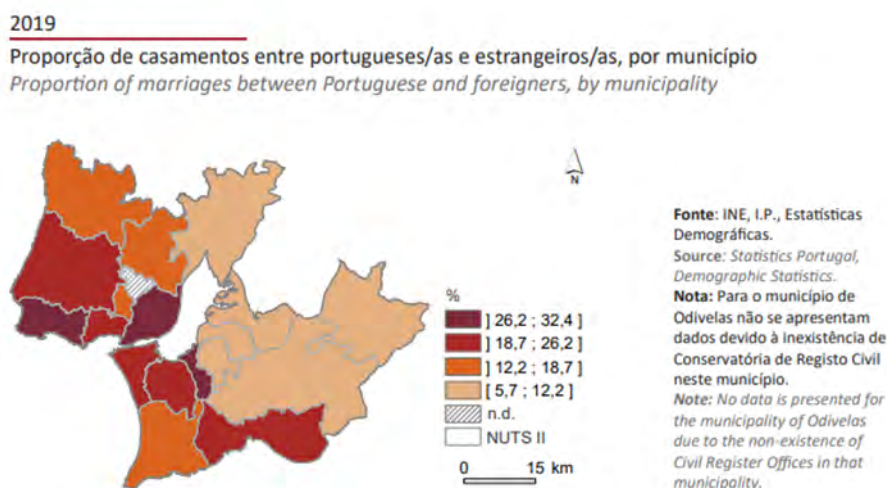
2019
Proporção de casamentos entre portugueses/as e estrangeiros/as, por município
Proportion of marriages between Portuguese and foreigners, by municipality

N

%
] 26,2 ; 32,4 ]
] 18,7 ; 26,2 ]
] 12,2 ; 18,7 ]
[ 5,7 ; 12,2 ]
n.d.
NUTS II

0 15 km

Fonte: INE, I.P., Estatísticas Demográficas.
Source: Statistics Portugal, Demographic Statistics.
Nota: Para o município de Odivelas não se apresentam dados devido à inexistência de Conservatória de Registo Civil neste município.
Note: No data is presented for the municipality of Odivelas due to the non-existence of Civil Register Offices in that municipality.